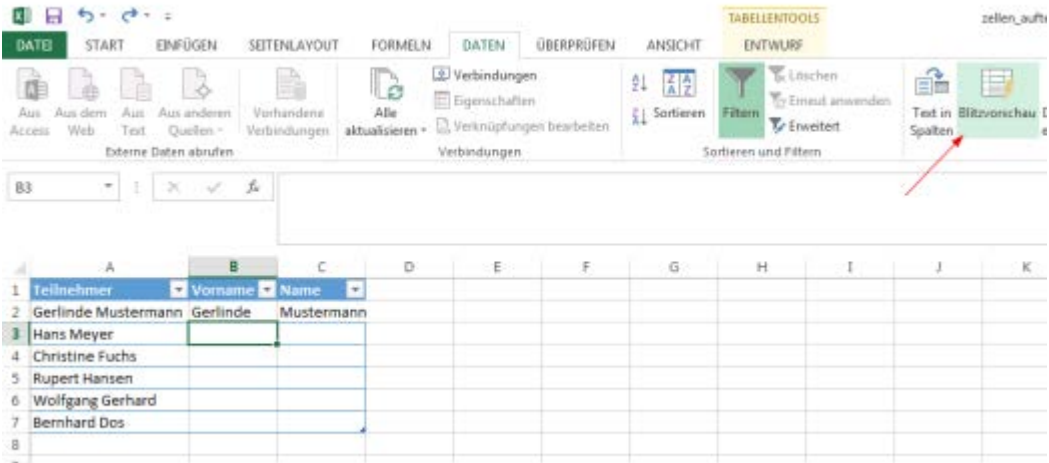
TABELLENTOOLS

zellen_auft

DATEI START EINFÜGEN SEITENLAYOUT FORMELN DATEN ÜBERPRÜFEN ANSICHT ENTWURF

Aus Access Aus dem Web Aus Text Aus anderen Quellen Vorhandene Verbindungen
Externe Daten abrufen

Alle aktualisieren Verbindungen Eigenschaften Verknüpfungen bearbeiten
Verbindungen

Sortieren Filtern Löschen Erneut anwenden Erweitert
Sortieren und Filtern

Text in Spalten Blitzvorschau

B3

| | A | B | C | D | E | F | G | H | I | J | K |
|---|---|---|---|---|---|---|---|---|---|---|---|
| 1 | Teilnehmer | Vorname | Name | | | | | | | | |
| 2 | Gerlinde Mustermann | Gerlinde | Mustermann | | | | | | | | |
| 3 | Hans Meyer | | | | | | | | | | |
| 4 | Christine Fuchs | | | | | | | | | | |
| 5 | Rupert Hansen | | | | | | | | | | |
| 6 | Wolfgang Gerhard | | | | | | | | | | |
| 7 | Bernhard Dos | | | | | | | | | | |
| 8 | | | | | | | | | | | |